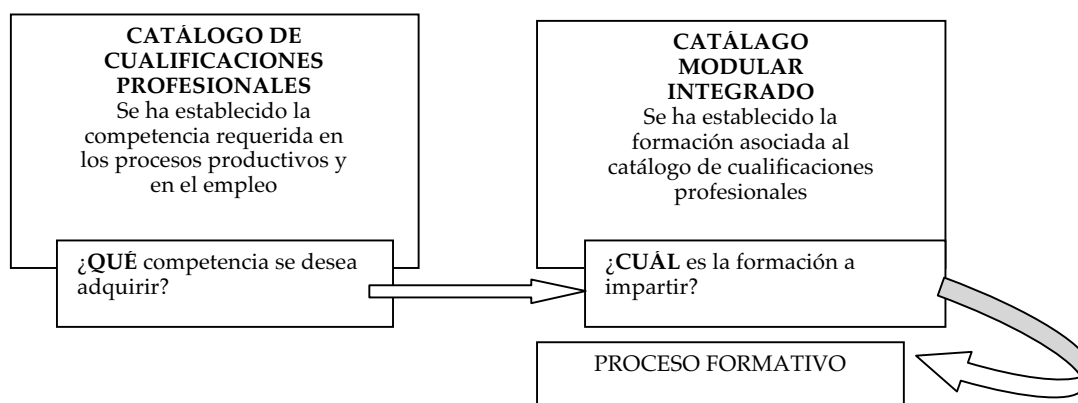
CATÁLOGO DE CUALIFICACIONES PROFESIONALES
Se ha establecido la competencia requerida en los procesos productivos y en el empleo

¿QUÉ competencia se desea adquirir?

CATÁLAGO MODULAR INTEGRADO
Se ha establecido la formación asociada al catálogo de cualificaciones profesionales

¿CUÁL es la formación a impartir?

PROCESO FORMATIVO